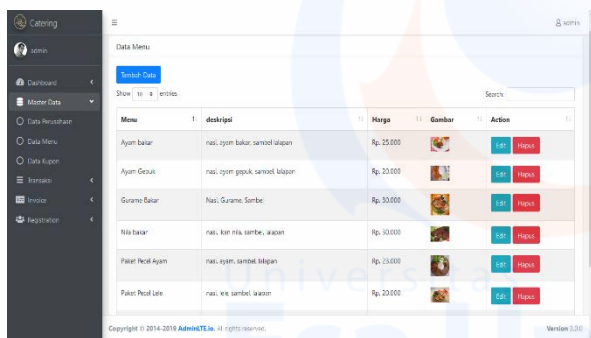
Catering
admin
Dashboard
Master Data
Data Perusahaan
Data Menu
Data Kupon
Transaksi
Invoice
Registration

≡
admin

Data Menu

Tambah Data

Show 10 entries
Search:

| Menu | deskripsi | Harga | Gambar | Action |
|---|---|---|---|---|
| Ayam bakar | nasi, ayam bakar, sambel lalapan | Rp. 25.000 | | Edit Hapus |
| Ayam Geprek | nasi, ayam geprek, sambel, lalapan | Rp. 20.000 | | Edit Hapus |
| Gurame Bakar | Nasi, Gurame, Sambel | Rp. 30.000 | | Edit Hapus |
| Nila bakar | nasi, ikan nila, sambel, lalapan | Rp. 30.000 | | Edit Hapus |
| Paket Pecel Ayam | nasi, ayam, sambel, lalapan | Rp. 25.000 | | Edit Hapus |
| Paket Pecel Lele | nasi, lele, sambel, lalapan | Rp. 20.000 | | Edit Hapus |

Copyright © 2014-2019 AdminLTE.io. All rights reserved.
Version 3.0.0